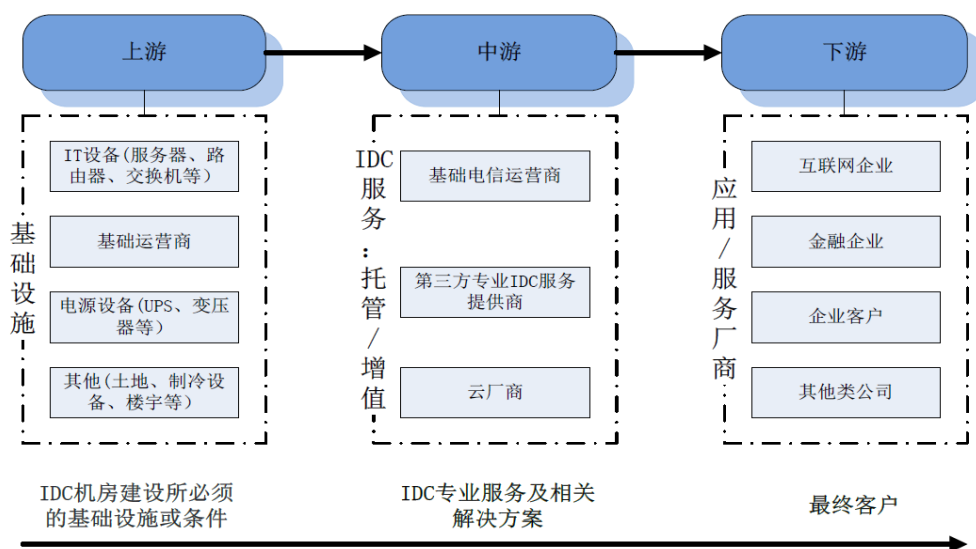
上游

中游

下游

基础设施

IT设备（服务器、路由器、交换机等）

基础运营商

电源设备（UPS、变压器等）

其他（土地、制冷设备、楼宇等）

IDC服务：托管/增值

基础电信运营商

第三方专业IDC服务提供商

云厂商

应用/服务厂商

互联网企业

金融企业

企业客户

其他类公司

IDC机房建设所必须的基础设施或条件

IDC专业服务及相关解决方案

最终客户